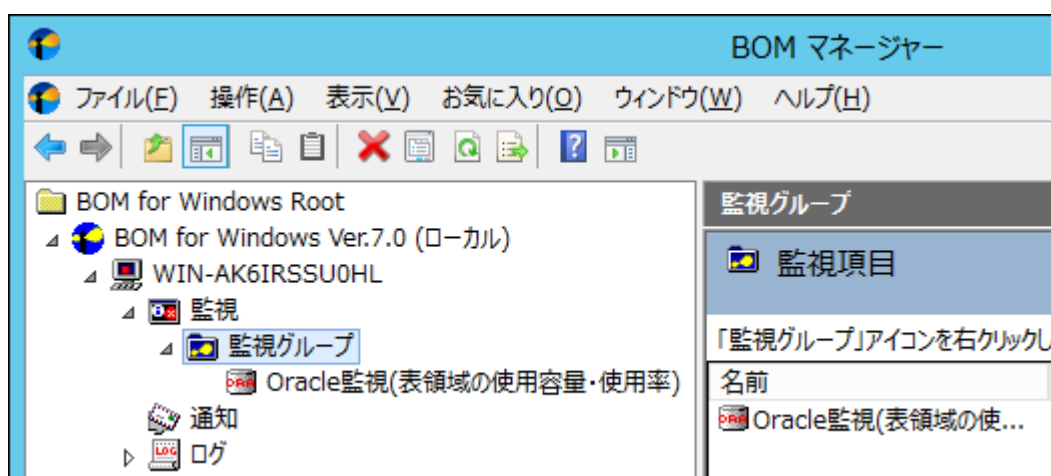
BOM マネージャー

ファイル(F) 操作(A) 表示(V) お気に入り(O) ウィンドウ(W) ヘルプ(H)

BOM for Windows Root
BOM for Windows Ver.7.0 (ローカル)
WIN-AK6IRSSU0HL
監視
監視グループ
Oracle監視(表領域の使用容量・使用率)
通知
ログ

監視グループ
監視項目
「監視グループ」アイコンを右クリックし
名前
Oracle監視(表領域の使...